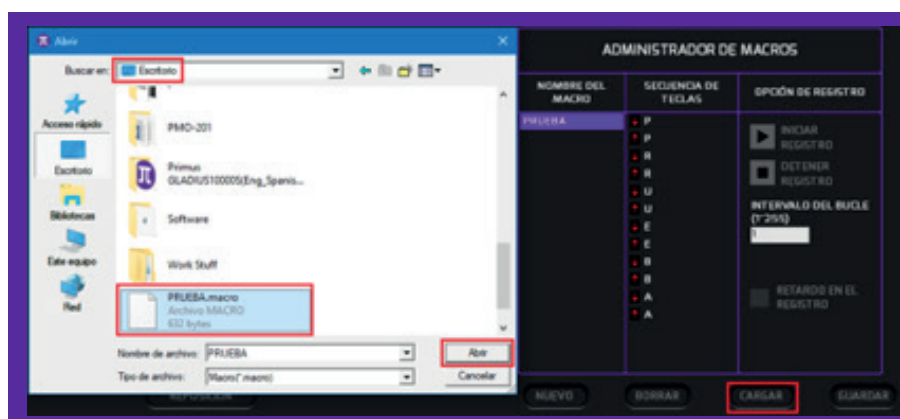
Abrir

Buscar en: Escritorio

Acceso rápido

Escritorio

Bibliotecas

Este equipo

Red

PMO-201

Primus GLADIUS100005(Eng_Spanis...

Software

Work Stuff

PRUEBA.macro
Archivo MACRO
632 bytes

Nombre de archivo: PRUEBA

Tipo de archivo: Macro(*.macro)

Abrir

Cancelar

ADMINISTRADOR DE MACROS

| NOMBRE DEL MACRO | SECUENCIA DE TECLAS | OPCIÓN DE REGISTRO |
|---|---|---|
| PRUEBA | P P R R U U E E B B A A | INICIAR REGISTRO DETENER REGISTRO INTERVALO DEL BUCLE (1~255) 1 RETARDO EN EL REGISTRO |

NUEVO

BORRAR

CARGAR

GUARDAR

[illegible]